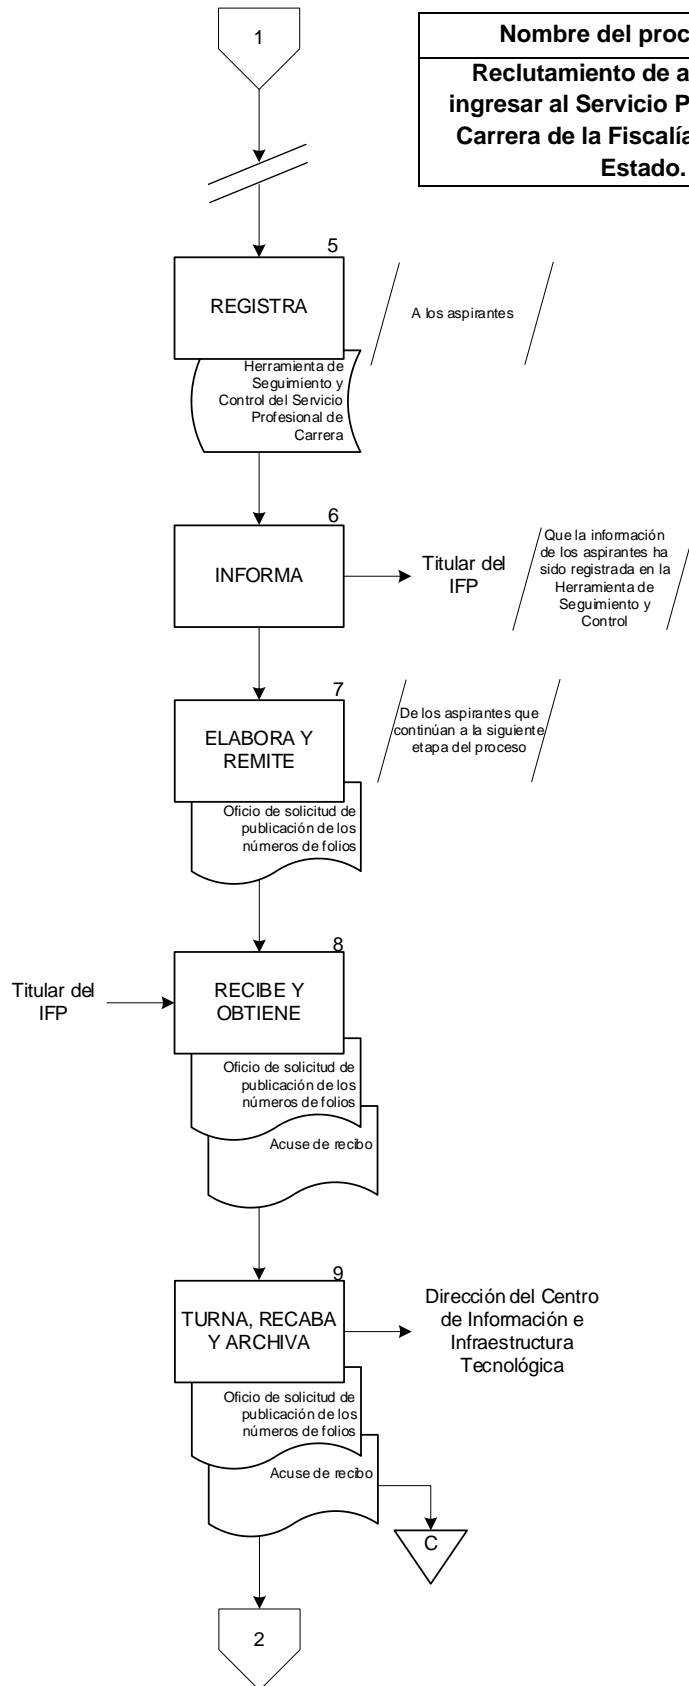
1

Nombre del proc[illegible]

Reclutamiento de a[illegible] ingresar al Servicio P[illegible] Carrera de la Fiscalí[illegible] Estado.

5

REGISTRA

A los aspirantes

Herramienta de Seguimiento y Control del Servicio Profesional de Carrera

6

INFORMA

Titular del IFP

Que la información de los aspirantes ha sido registrada en la Herramienta de Seguimiento y Control

7

ELABORA Y REMITE

De los aspirantes que continúan a la siguiente etapa del proceso

Oficio de solicitud de publicación de los números de folios

8

Titular del IFP

RECIBE Y OBTIENE

Oficio de solicitud de publicación de los números de folios

Acuse de recibo

9

TURNA, RECABA Y ARCHIVA

Dirección del Centro de Información e Infraestructura Tecnológica

Oficio de solicitud de publicación de los números de folios

Acuse de recibo

C

2